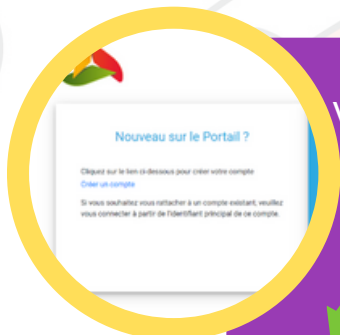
Nouveau sur le Portail ?

Cliquez sur le lien ci-dessous pour créer votre compte
Créer un compte

Si vous souhaitez vous rattacher à un compte existant, veuillez vous connecter à partir de l'identifiant principal de ce compte.

V